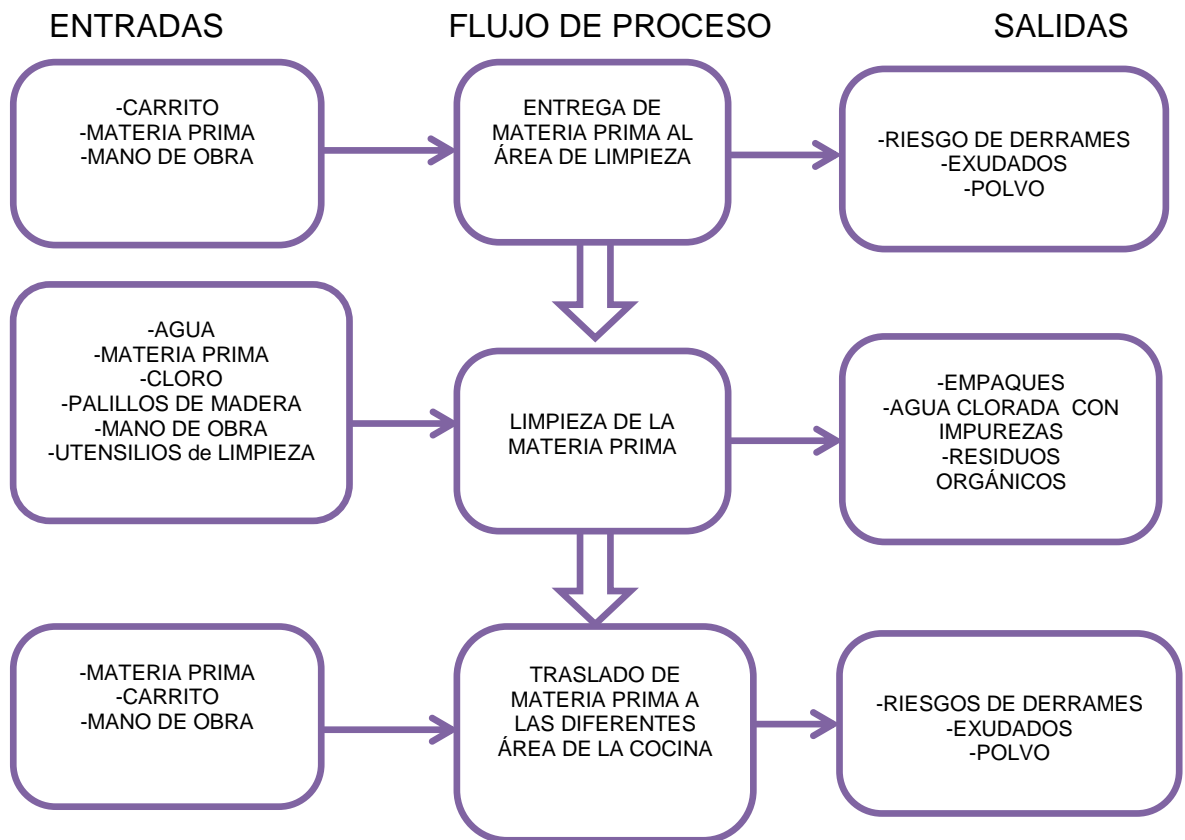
ENTRADAS

FLUJO DE PROCESO

SALIDAS

-CARRITO
-MATERIA PRIMA
-MANO DE OBRA

ENTREGA DE MATERIA PRIMA AL ÁREA DE LIMPIEZA

-RIESGO DE DERRAMES
-EXUDADOS
-POLVO

-AGUA
-MATERIA PRIMA
-CLORO
-PALILLOS DE MADERA
-MANO DE OBRA
-UTENSILIOS de LIMPIEZA

LIMPIEZA DE LA MATERIA PRIMA

-EMPAQUES
-AGUA CLORADA CON IMPUREZAS
-RESIDUOS ORGÁNICOS

-MATERIA PRIMA
-CARRITO
-MANO DE OBRA

TRASLADO DE MATERIA PRIMA A LAS DIFERENTES ÁREA DE LA COCINA

-RIESGOS DE DERRAMES
-EXUDADOS
-POLVO